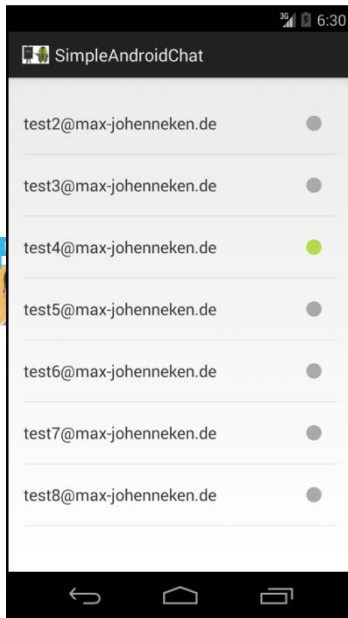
3G 6:30

SimpleAndroidChat

test2@max-johenneken.de

test3@max-johenneken.de

test4@max-johenneken.de

test5@max-johenneken.de

test6@max-johenneken.de

test7@max-johenneken.de

test8@max-johenneken.de